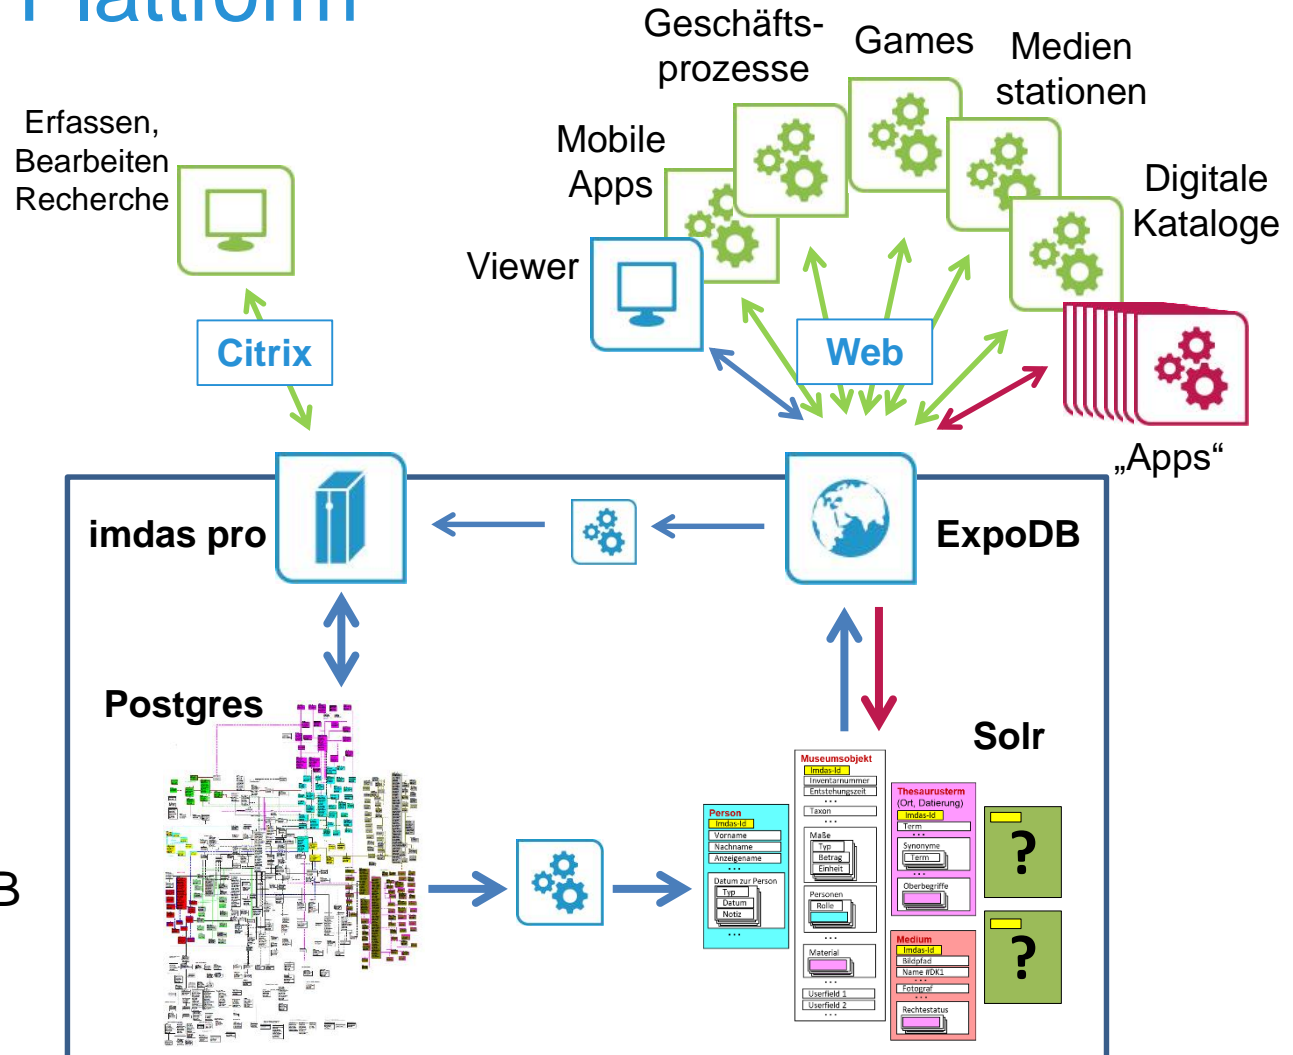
Plattform

Geschäftsprozesse

Games

Medien stationen

Mobile Apps

Digitale Kataloge

Erfassen, Bearbeiten Recherche

Viewer

Citrix

Web

„Apps“

imdas pro

ExpoDB

Postgres

Solr

B

Museumsobjekt
Imdas-Id
Inventarnummer
Entstehungszeit
...
Taxon
...
Maße
Typ
Betrag
Einheit
Personen
Rolle
...
Material
...
Userfield 1
Userfield 2
...

Person
Imdas-Id
Vorname
Nachname
Anzeigename
...
Datum zur Person
Typ
Datum
Notiz
...

Thesaurusterm
(Ort, Datierung)
Imdas-Id
Term
...
Synonyme
Term
...
Oberbegriffe

Medium
Imdas-Id
Bildpfad
Name #DK1
...
Fotograf
...
Rechtestatus

?

?